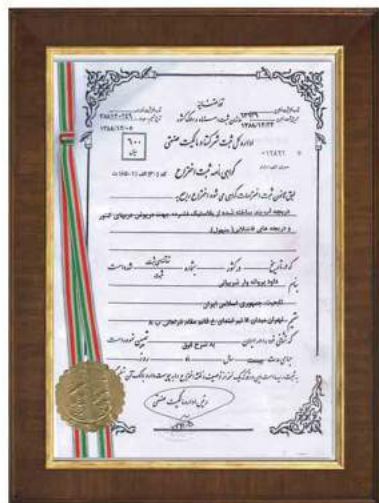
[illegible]

اداره کل ثبت شرکتها و مالکیت صنعتی

گواهی نامه ثبت اختراع

طبق قانون ثبت اختراعات گواهی می شود اختراع راجع به

دریچه آب بند ساخته شده از پلاستیک فشرده جهت مریوطن دریچه های کنتور و دریچه های فاضلاب ( سیفون )

بنام داود پروانه وار تبریزانی

تابعیت جمهوری اسلامی ایران

تهران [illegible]

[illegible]

رئیس اداره مالکیت صنعتی